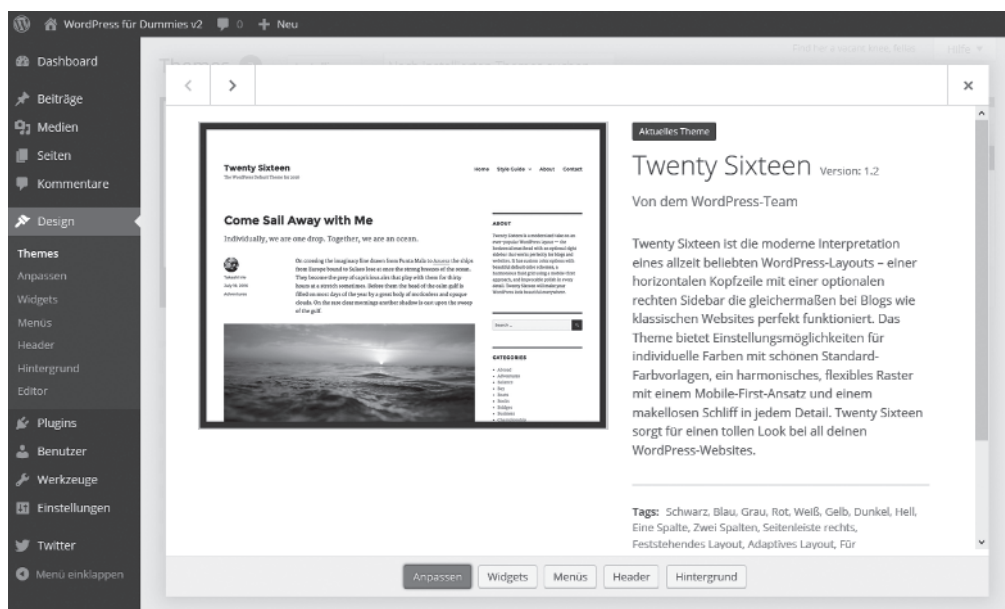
WordPress für Dummies v2 0 + Neu

Dashboard
Beiträge
Medien
Seiten
Kommentare
Design
Themes
Anpassen
Widgets
Menüs
Header
Hintergrund
Editor
Plugins
Benutzer
Werkzeuge
Einstellungen
Twitter
Menü einklappen

Hilfe

<
>
×

Twenty Sixteen
The WordPress Default Theme for 2016
Home Style Guide About Contact

Come Sail Away with Me
Individually, we are one drop. Together, we are an ocean.

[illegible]

ABOUT
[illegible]

Search...

CATEGORIES
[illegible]

Aktuelles Theme

Twenty Sixteen Version: 1.2

Von dem WordPress-Team

Twenty Sixteen ist die moderne Interpretation eines allzeit beliebten WordPress-Layouts – einer horizontalen Kopfzeile mit einer optionalen rechten Sidebar die gleichermaßen bei Blogs wie klassischen Websites perfekt funktioniert. Das Theme bietet Einstellungsmöglichkeiten für individuelle Farben mit schönen Standard-Farbvorlagen, ein harmonisches, flexibles Raster mit einem Mobile-First-Ansatz und einem makellosen Schliff in jedem Detail. Twenty Sixteen sorgt für einen tollen Look bei all deinen WordPress-Websites.

Tags: Schwarz, Blau, Grau, Rot, Weiß, Gelb, Dunkel, Hell, Eine Spalte, Zwei Spalten, Seitenleiste rechts, Feststehendes Layout, Adaptives Layout, Für

Anpassen Widgets Menüs Header Hintergrund